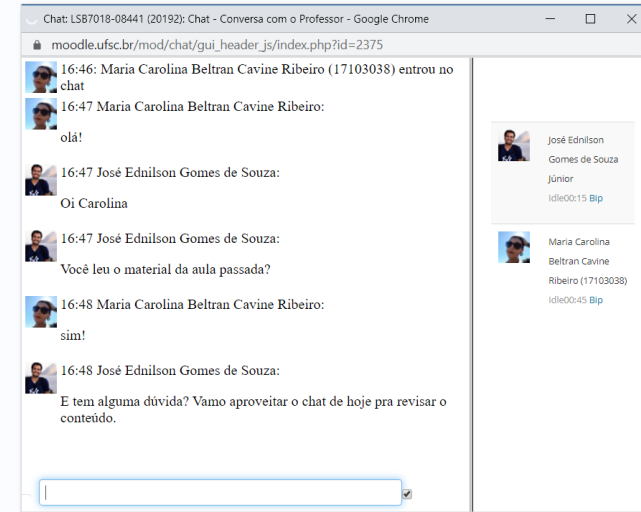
Chat: LSB7018-08441 (20192): Chat - Conversa com o Professor - Google Chrome

moodle.ufsc.br/mod/chat/gui_header_js/index.php?id=2375

16:46: Maria Carolina Beltran Cavine Ribeiro (17103038) entrou no chat

16:47 Maria Carolina Beltran Cavine Ribeiro:

olá!

16:47 José Ednilson Gomes de Souza:

Oi Carolina

16:47 José Ednilson Gomes de Souza:

Você leu o material da aula passada?

16:48 Maria Carolina Beltran Cavine Ribeiro:

sim!

16:48 José Ednilson Gomes de Souza:

E tem alguma dúvida? Vamo aproveitar o chat de hoje pra revisar o conteúdo.

José Ednilson Gomes de Souza Júnior
Idle00:15 Bip

Maria Carolina Beltran Cavine Ribeiro (17103038)
Idle00:45 Bip